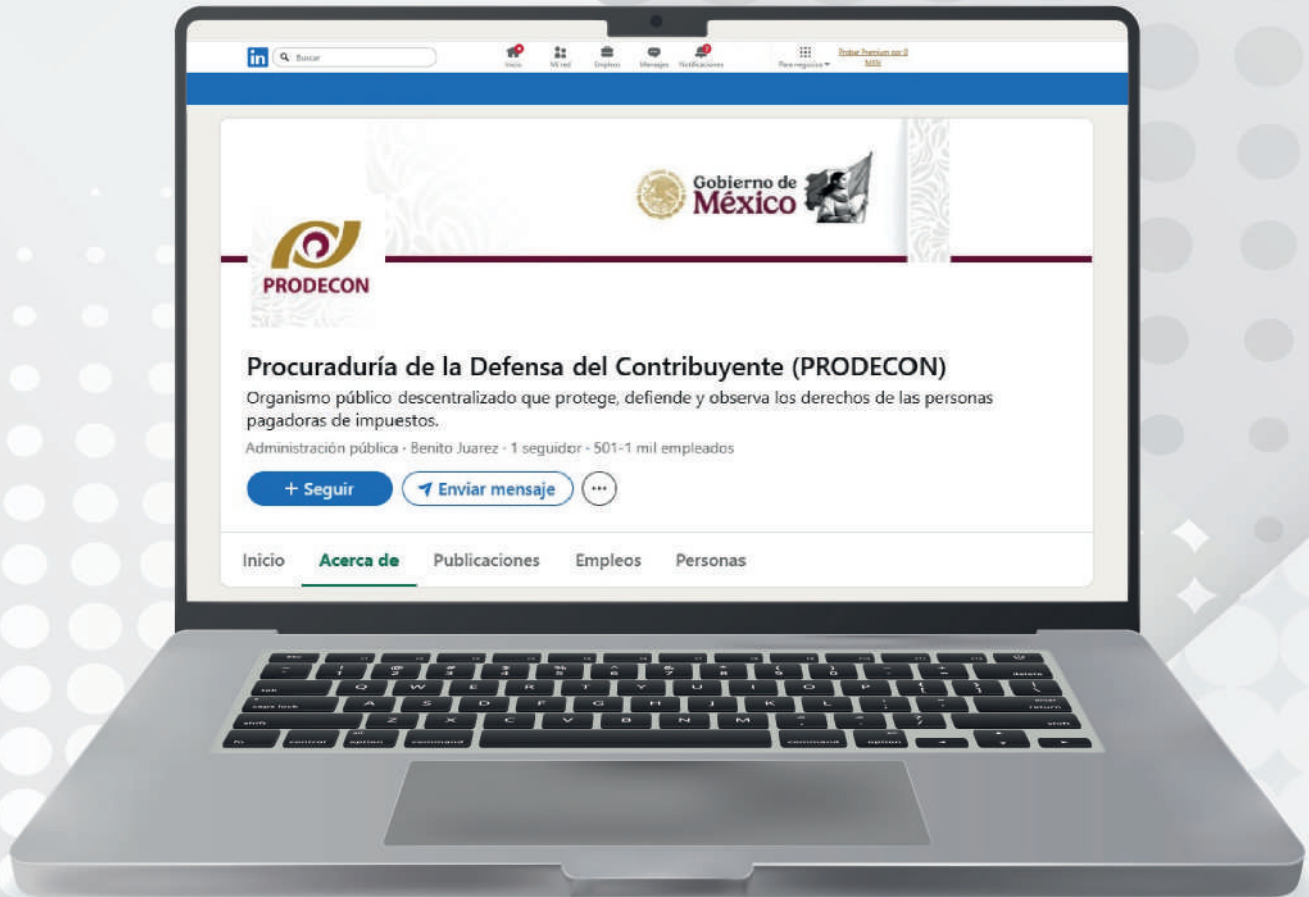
in Buscar

Inicio Mi red Empleos Mensajes Notificaciones Para negocios Probar Premium por 0 MXN

Gobierno de México

PRODECON

Procuraduría de la Defensa del Contribuyente (PRODECON)

Organismo público descentralizado que protege, defiende y observa los derechos de las personas pagadoras de impuestos.

Administración pública · Benito Juarez · 1 seguidor · 501-1 mil empleados

+ Seguir

Enviar mensaje

...

Inicio Acerca de Publicaciones Empleos Personas